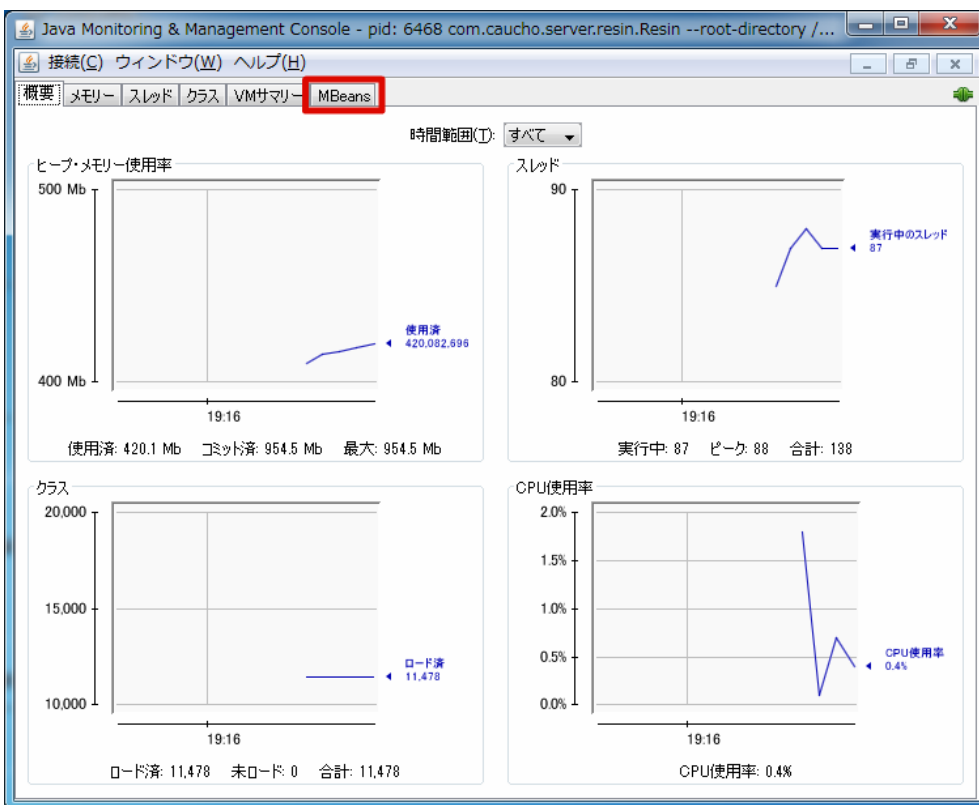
Java Monitoring & Management Console - pid: 6468 com.caucho.server.resin.Resin --root-directory /...

接続(C) ウィンドウ(W) ヘルプ(H)

概要 メモリー スレッド クラス VMサマリー MBeans

時間範囲(T): すべて

ヒープ・メモリー使用率

500 Mb

400 Mb

19:16

使用済 420,082,696

使用済: 420.1 Mb コミット済: 954.5 Mb 最大: 954.5 Mb

スレッド

90

80

19:16

実行中のスレッド 87

実行中: 87 ピーク: 88 合計: 138

クラス

20,000

15,000

10,000

19:16

ロード済 11,478

ロード済: 11,478 未ロード: 0 合計: 11,478

CPU使用率

2.0%

1.5%

1.0%

0.5%

0.0%

19:16

CPU使用率 0.4%

CPU使用率: 0.4%